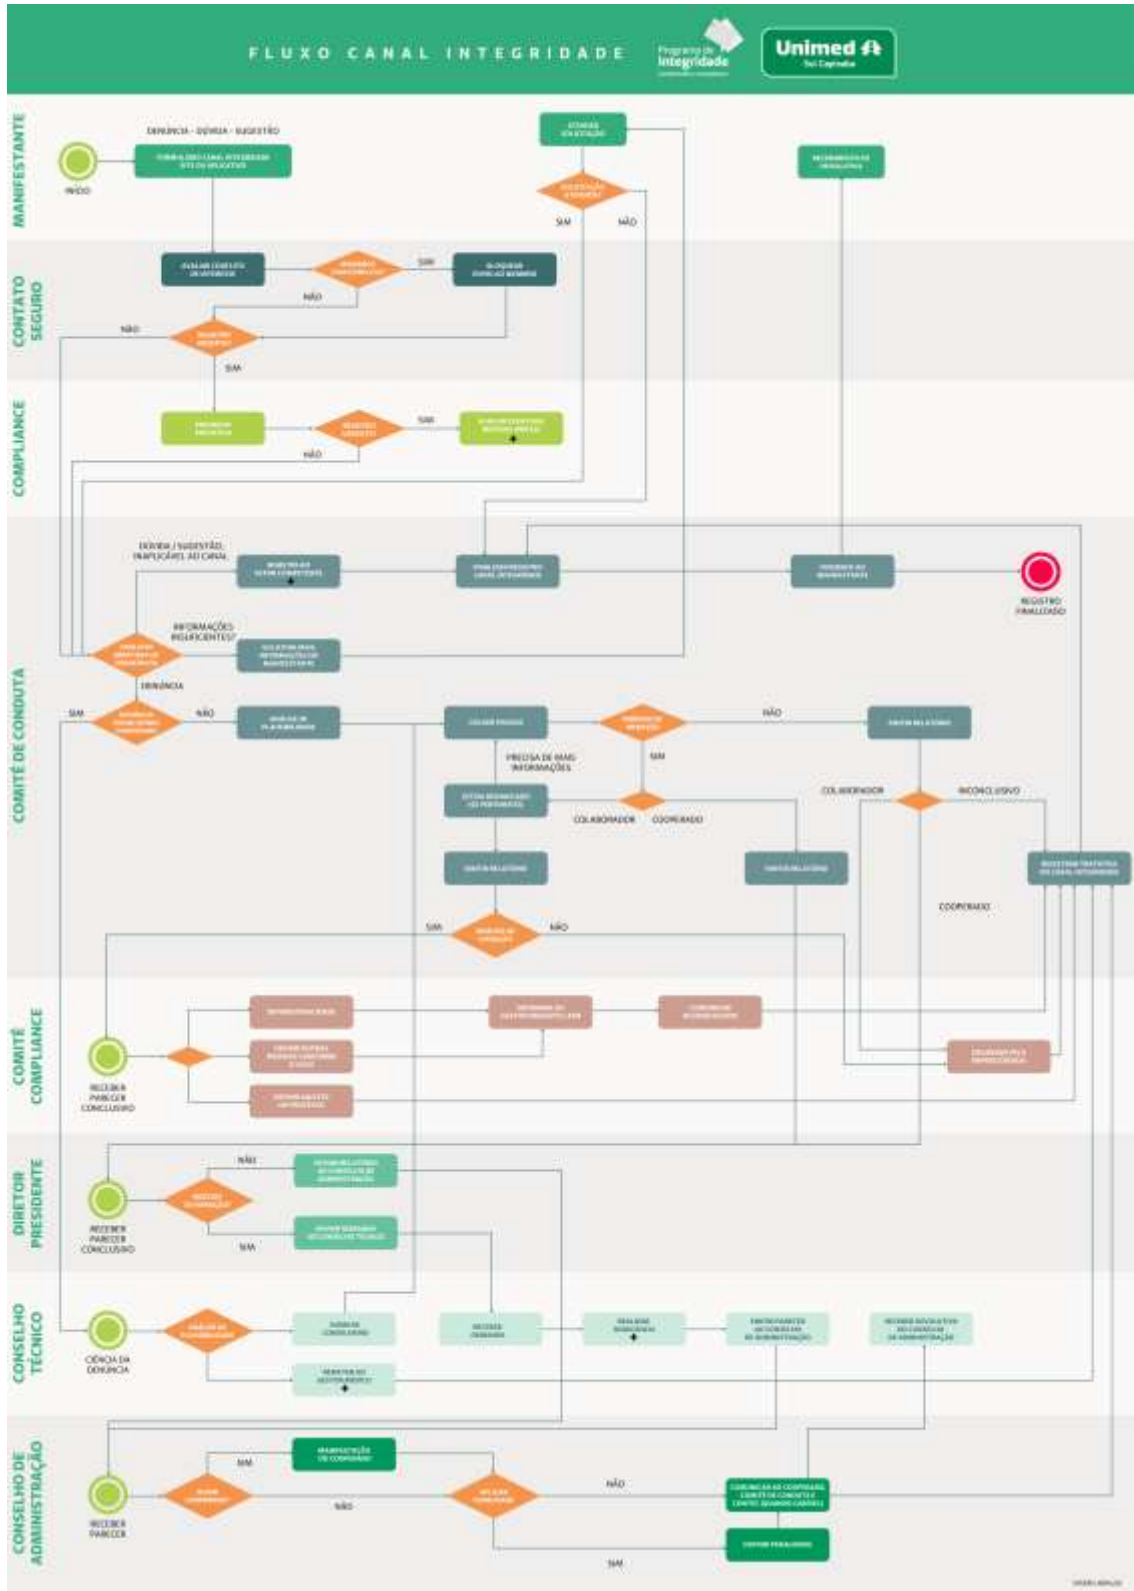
FLUXO CANAL INTEGRIDADE

Programa de Integridade

Unimed Sul Capixaba

MANIFESTANTE

CONTATO SEGURO

COMPLIANCE

COMITÊ DE CONDUTA

COMITÊ COMPLIANCE

DIRETOR PRESIDENTE

CONSELHO TÉCNICO

CONSELHO DE ADMINISTRAÇÃO

INÍCIO

DENÚNCIA - DÚVIDA - SUGESTÃO

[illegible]

SIM

NÃO

NÃO

SIM

SIM

NÃO

DÚVIDA / SUGESTÃO, INAPLICÁVEL AO CANAL

REGISTRO FINALIZADO

INFORMAÇÕES INSUFICIENTES?

DENÚNCIA

SIM

NÃO

NÃO

PRECISA DE MAIS INFORMAÇÕES

SIM

COLABORADOR

COOPERADO

COLABORADOR

INCONCLUSIVO

COOPERADO

SIM

NÃO

RECEBER PARECER CONCLUSIVO

NÃO

SIM

RECEBER PARECER CONCLUSIVO

CIÊNCIA DA DENÚNCIA

SIM

NÃO

NÃO

RECEBER PARECER

SIM